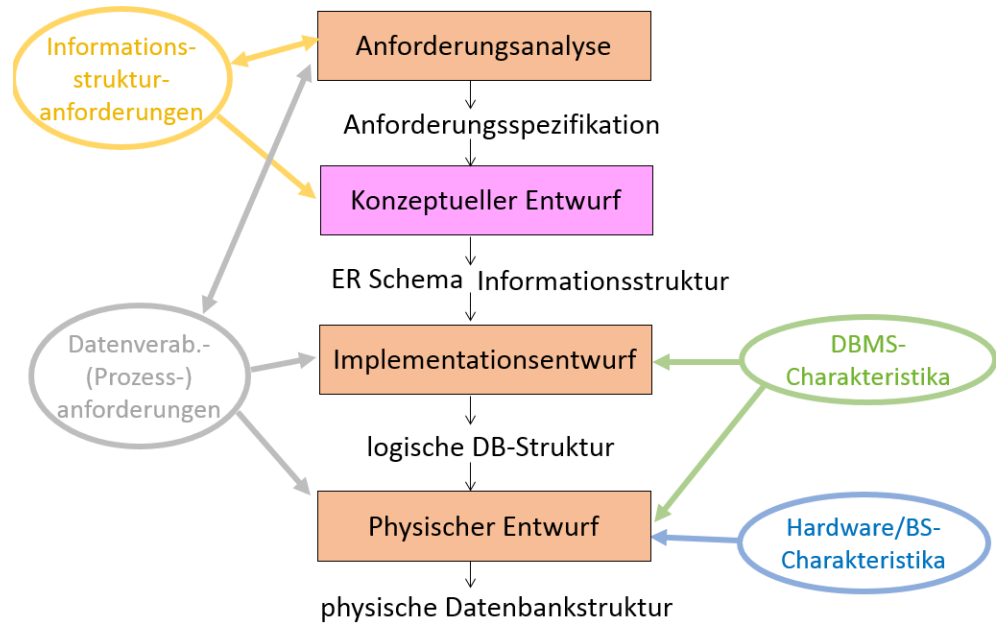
Informationsstrukturanforderungen

Anforderungsanalyse

Anforderungsspezifikation

Konzeptueller Entwurf

ER Schema Informationsstruktur

Datenverab.-(Prozess-)anforderungen

Implementationsentwurf

DBMS-Charakteristika

logische DB-Struktur

Physischer Entwurf

Hardware/BS-Charakteristika

physische Datenbankstruktur